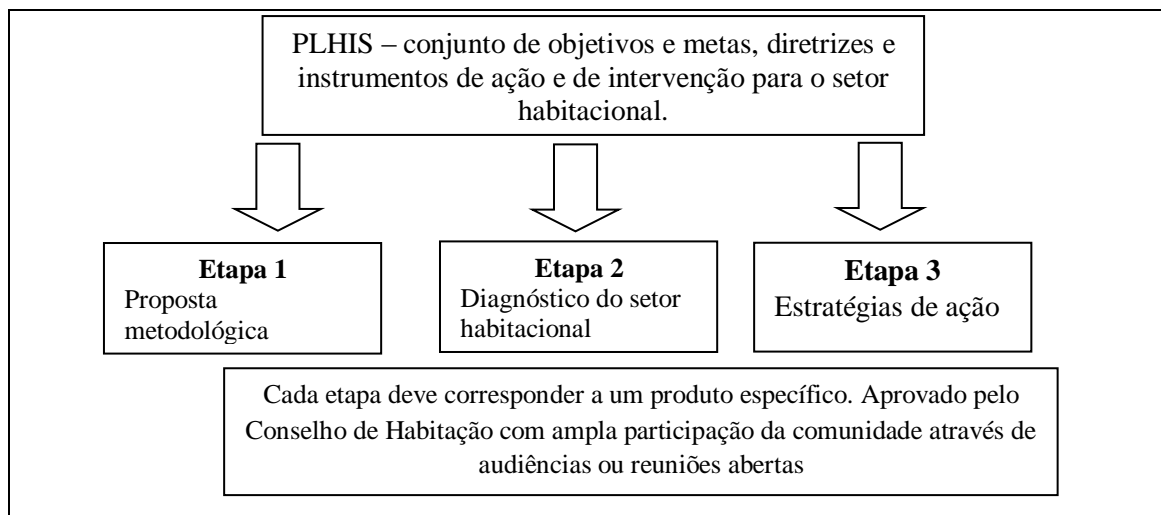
PLHIS – conjunto de objetivos e metas, diretrizes e instrumentos de ação e de intervenção para o setor habitacional.

**Etapa 1**
Proposta metodológica

**Etapa 2**
Diagnóstico do setor habitacional

**Etapa 3**
Estratégias de ação

Cada etapa deve corresponder a um produto específico. Aprovado pelo Conselho de Habitação com ampla participação da comunidade através de audiências ou reuniões abertas